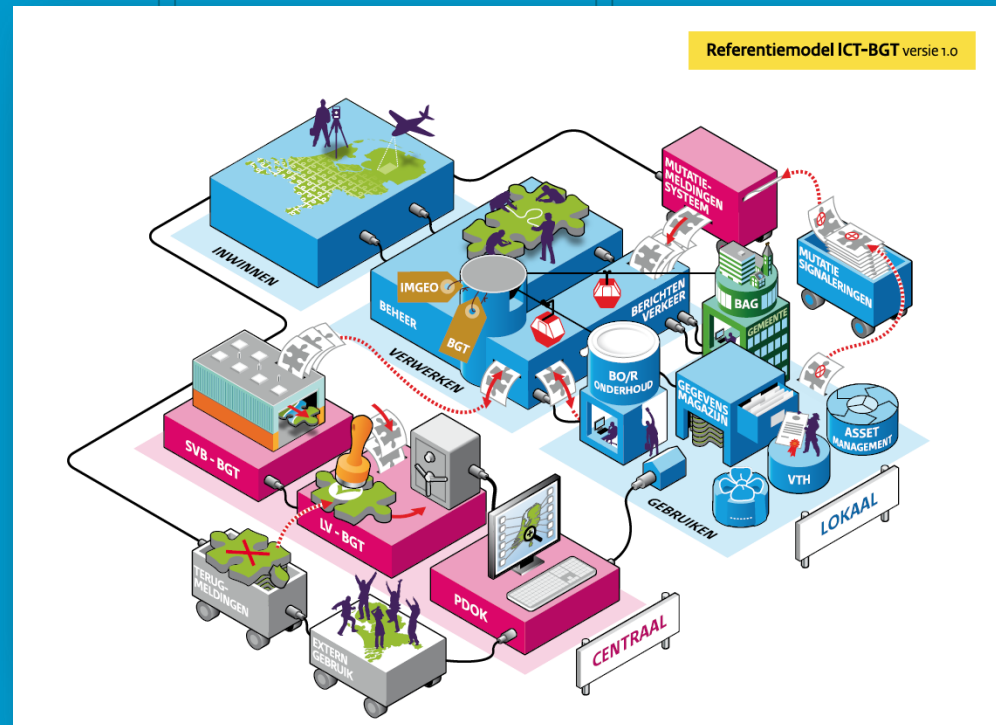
Referentiemodel ICT-BGT versie 1.0

INWINNEN

MUTATIE-MELDINGEN SYSTEEM

IMGEO

BEHEER

BGT

BERICHTEN VERKEER

BAG

GEMEENTE

MUTATIE SIGNALERINGEN

VERWERKEN

BO/R ONDERHOUD

GEGEVENS MAGAZIJN

ASSET MANAGEMENT

SVB - BGT

VTH

LV - BGT

GEBRUIKEN

LOKAAL

TERUG-MELDINGEN

PDOK

EXTERN GEBRUIK

CENTRAAL